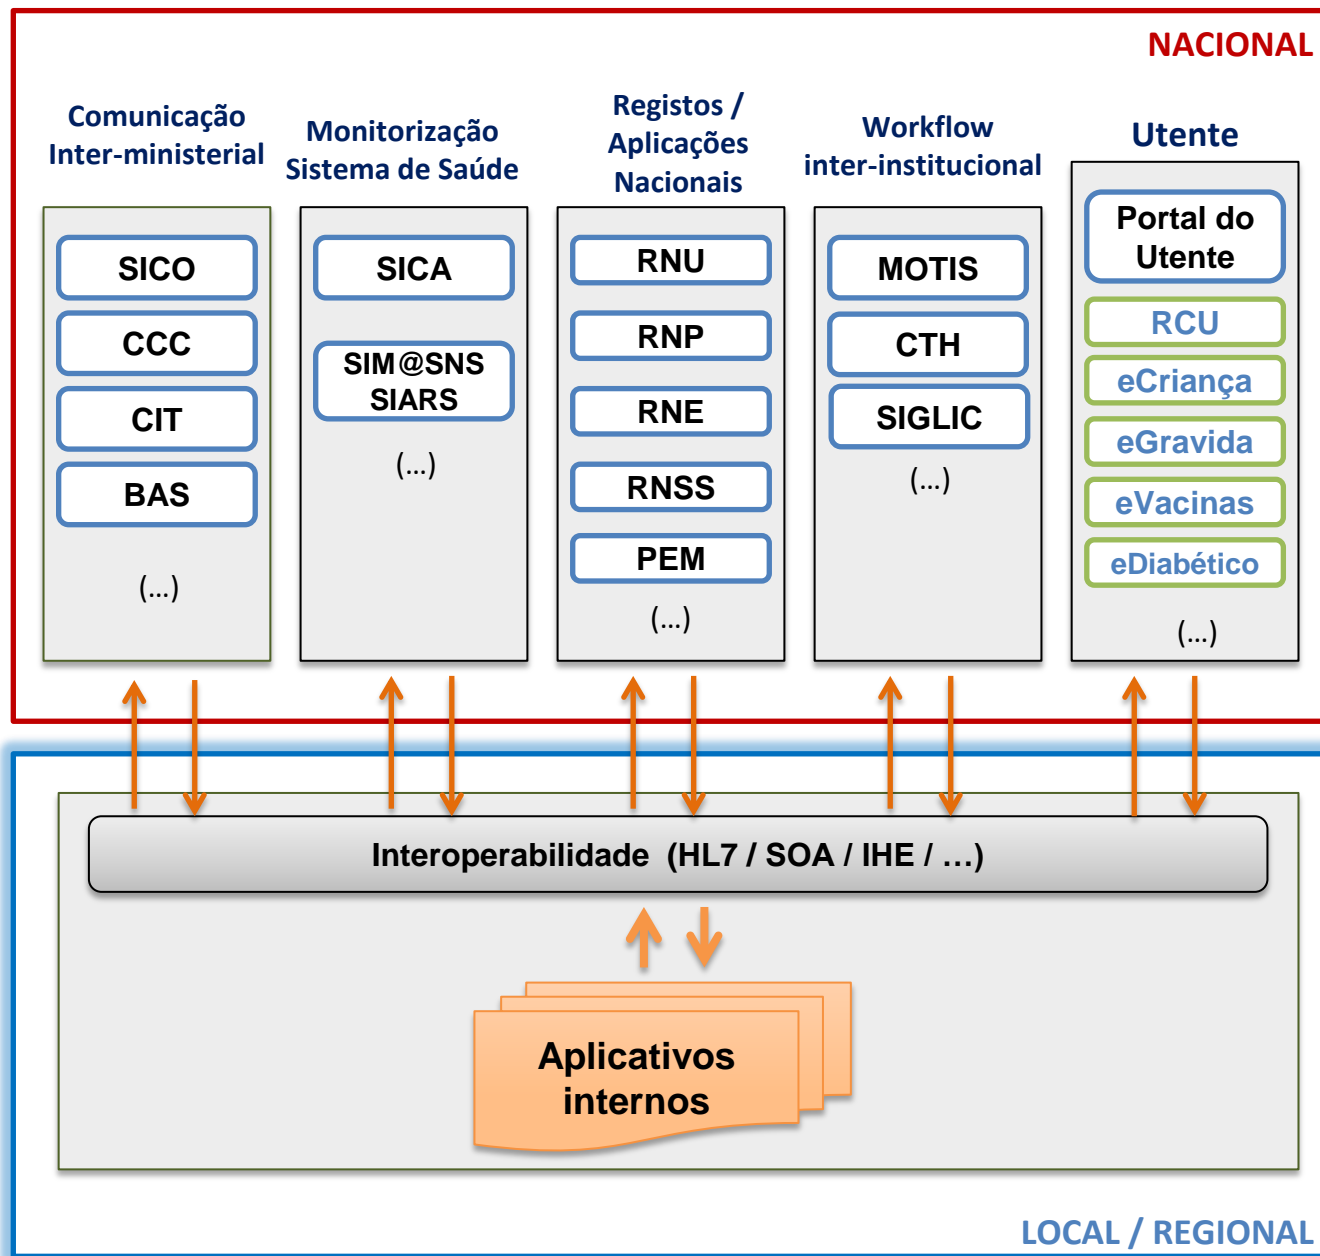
NACIONAL

Comunicação Inter-ministerial

SICO

CCC

CIT

BAS

(...)

Monitorização Sistema de Saúde

SICA

SIM@SNS SIARS

(...)

Registos / Aplicações Nacionais

RNU

RNP

RNE

RNSS

PEM

(...)

Workflow inter-institucional

MOTIS

CTH

SIGLIC

(...)

Utente

Portal do Utente

RCU

eCriança

eGravida

eVacinas

eDiabético

(...)

Interoperabilidade (HL7 / SOA / IHE / ...)

Aplicativos internos

LOCAL / REGIONAL